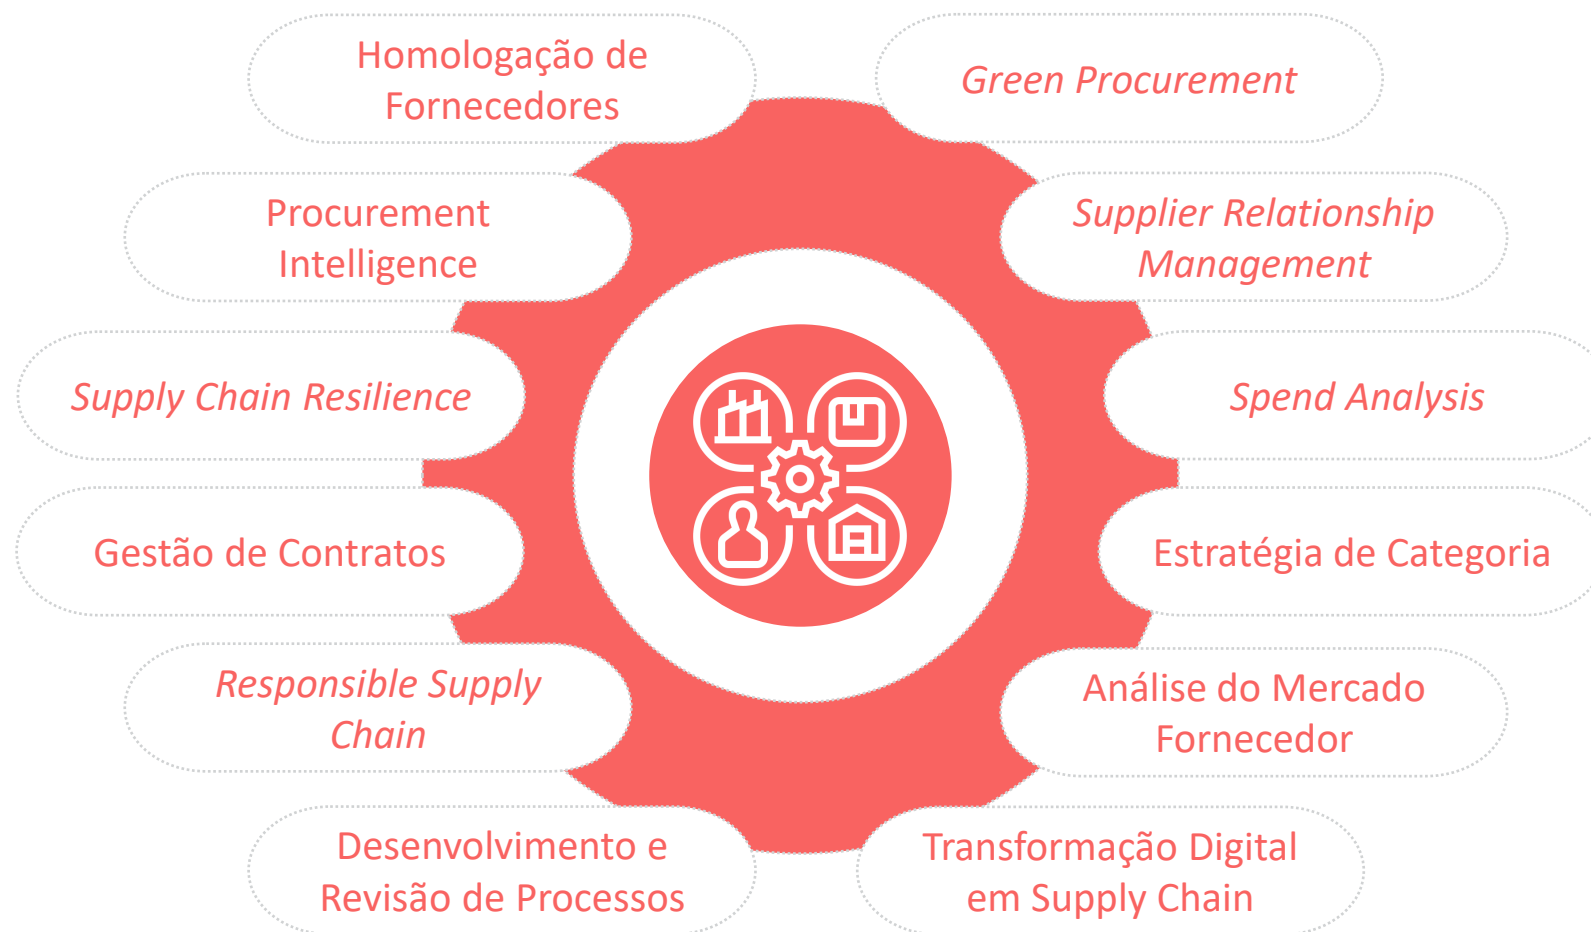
Homologação de Fornecedores

Green Procurement

Procurement Intelligence

Supplier Relationship Management

Supply Chain Resilience

Spend Analysis

Gestão de Contratos

Estratégia de Categoria

Responsible Supply Chain

Análise do Mercado Fornecedor

Desenvolvimento e Revisão de Processos

Transformação Digital em Supply Chain